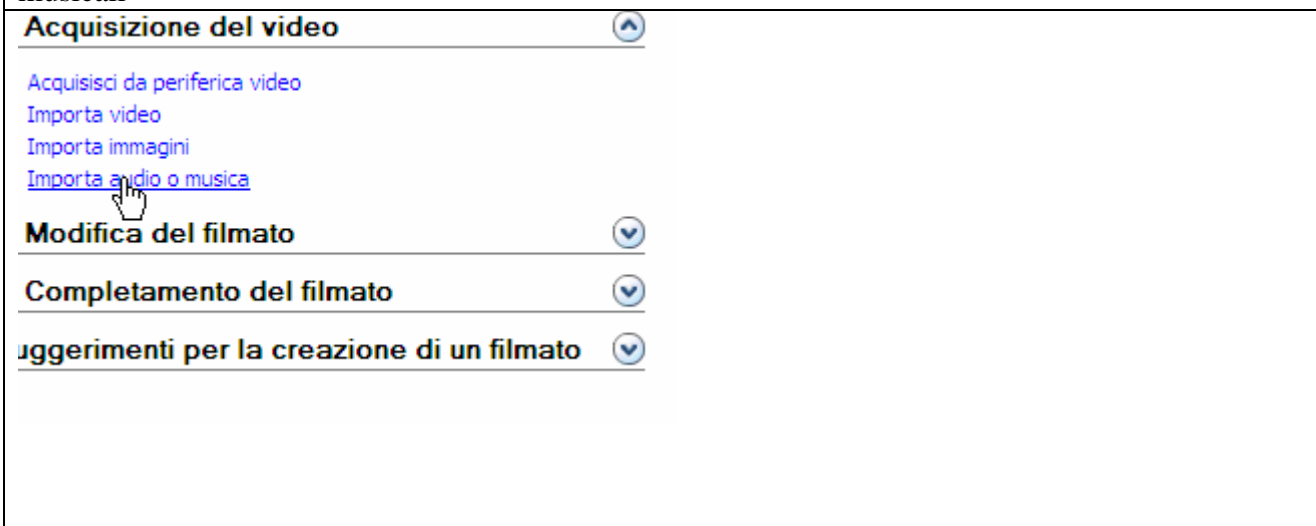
musicali

Acquisizione del video

Acquisisci da periferica video
Importa video
Importa immagini
Importa audio o musica

Modifica del filmato

Completamento del filmato

uggerimenti per la creazione di un filmato